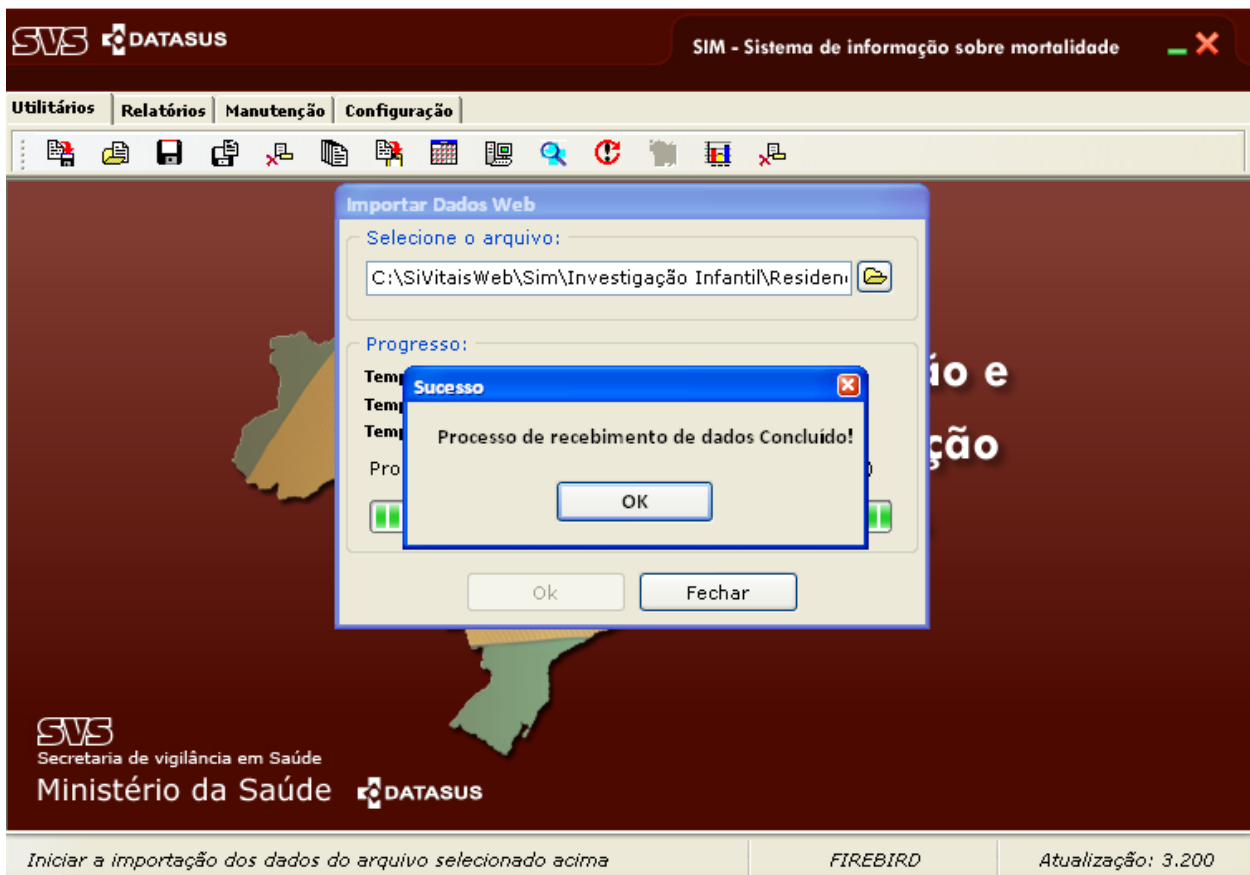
SVS DATASUS

SIM - Sistema de informação sobre mortalidade

Utilitários | Relatórios | Manutenção | Configuração

Importar Dados Web

Selecione o arquivo:

C:\SiVitaisWeb\Sim\Investigação Infantil\Residen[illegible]

Progresso:

Temp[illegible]

Temp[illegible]

Temp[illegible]

Pro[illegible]

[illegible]io e

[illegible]ção

Sucesso

Processo de recebimento de dados Concluído!

OK

Ok

Fechar

SVS
Secretaria de vigilância em Saúde
Ministério da Saúde DATASUS

Iniciar a importação dos dados do arquivo selecionado acima | FIREBIRD | Atualização: 3.200